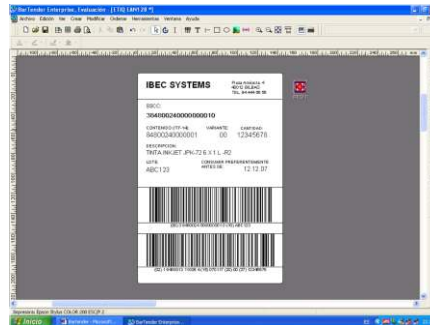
BarTender Enterprise, Evaluación - [ETIQ 1AN128 *]

Archivo Edición Ver Crear Modificar Ordenar Herramientas Ventana Ayuda

IBEC SYSTEMS

Plaza Indautxu, 4
48010 BILBAO
TEL. 94 444 00 00

SSCC:
384800240000000010

CONTENIDO (ITF-14):
84800240000001

VARIANTE:
00

CANTIDAD:
12345678

DESCRIPCION:
TINTA INKJET JPK-72 6 X 1 L -R2

LOTE:
ABC123

CONSUMIR PREFERENTEMENTE ANTES DE:
12.12.07

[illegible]

(02) 1 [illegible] (10) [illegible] (37) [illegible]

Impresora: Epson Stylus C86 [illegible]

Inicio

BarTender - Microsoft...

BarTender Enterprise...